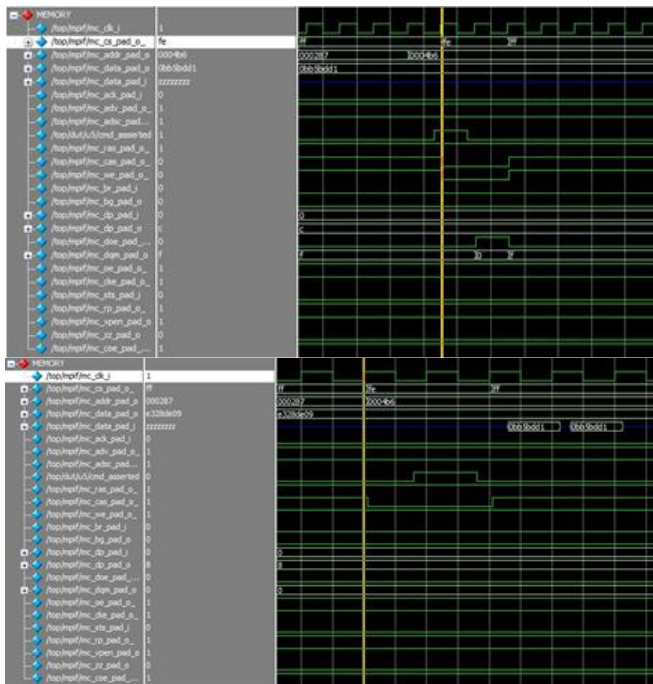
MEMORY
/top/mpif/mc_clk_i 1
/top/mpif/mc_cs_pad_o_ fe
/top/mpif/mc_addr_pad_o 0004b6
/top/mpif/mc_data_pad_o 0bb5bdd1
/top/mpif/mc_data_pad_i zzzzzzzz
/top/mpif/mc_ack_pad_i 0
/top/mpif/mc_adv_pad_o_ 1
/top/mpif/mc_adsc_pad... 1
/top/dut/u5/cmd_asserted 1
/top/mpif/mc_ras_pad_o_ 1
/top/mpif/mc_cas_pad_o_ 0
/top/mpif/mc_we_pad_o_ 0
/top/mpif/mc_br_pad_i 0
/top/mpif/mc_bg_pad_o 0
/top/mpif/mc_dp_pad_i 0
/top/mpif/mc_dp_pad_o c
/top/mpif/mc_doe_pad_... 1
/top/mpif/mc_dqm_pad_o f
/top/mpif/mc_oe_pad_o_ 1
/top/mpif/mc_cke_pad_o_ 1
/top/mpif/mc_sts_pad_i 0
/top/mpif/mc_rp_pad_o_ 1
/top/mpif/mc_vpen_pad_o 1
/top/mpif/mc_zz_pad_o 0
/top/mpif/mc_coe_pad_... 1
ff fe ff
000287 0004b6
0bb5bdd1
0
c
f 0 f

MEMORY
/top/mpif/mc_clk_i 1
/top/mpif/mc_cs_pad_o_ ff
/top/mpif/mc_addr_pad_o 000287
/top/mpif/mc_data_pad_o e328de09
/top/mpif/mc_data_pad_i zzzzzzzz
/top/mpif/mc_ack_pad_i 0
/top/mpif/mc_adv_pad_o_ 1
/top/mpif/mc_adsc_pad... 1
/top/dut/u5/cmd_asserted 0
/top/mpif/mc_ras_pad_o_ 1
/top/mpif/mc_cas_pad_o_ 1
/top/mpif/mc_we_pad_o_ 1
/top/mpif/mc_br_pad_i 0
/top/mpif/mc_bg_pad_o 0
/top/mpif/mc_dp_pad_i 0
/top/mpif/mc_dp_pad_o 8
/top/mpif/mc_doe_pad_... 0
/top/mpif/mc_dqm_pad_o 0
/top/mpif/mc_oe_pad_o_ 1
/top/mpif/mc_cke_pad_o_ 1
/top/mpif/mc_sts_pad_i 0
/top/mpif/mc_rp_pad_o_ 1
/top/mpif/mc_vpen_pad_o 1
/top/mpif/mc_zz_pad_o 0
/top/mpif/mc_coe_pad_... 1
ff fe ff
000287 0004b6
e328de09
0bb5bdd1 0bb5bdd1
0
8
0